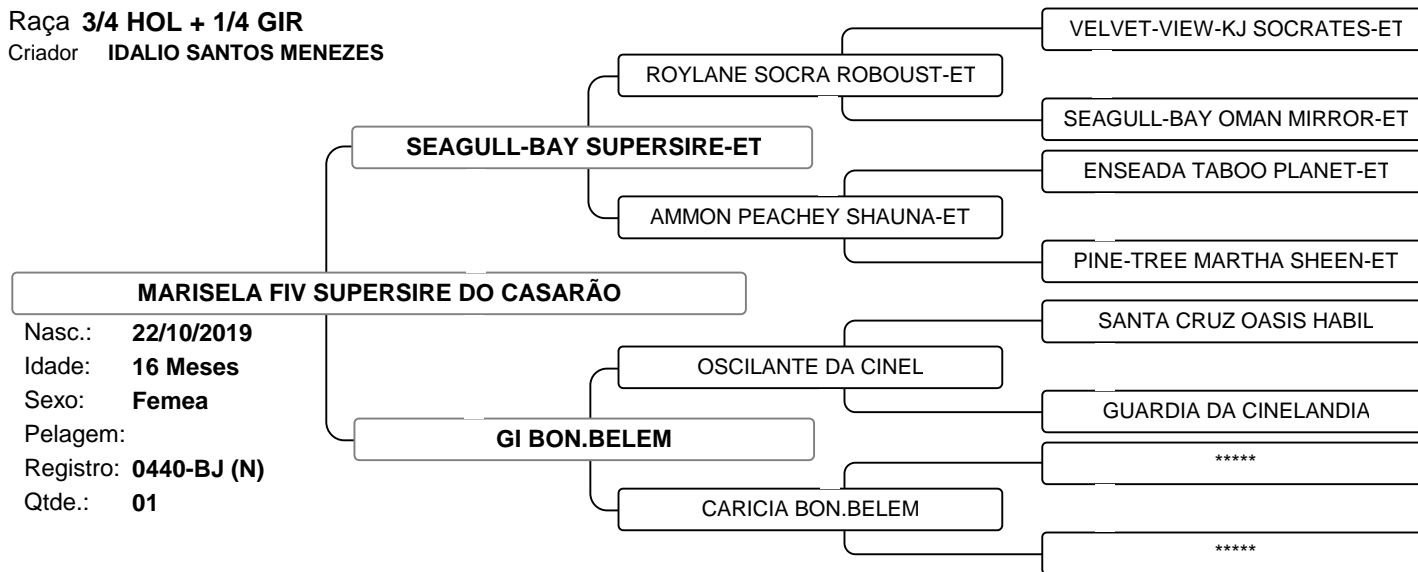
Raça 3/4 HOL + 1/4 GIR
Criador IDALIO SANTOS MENEZES

MARISELA FIV SUPERSIRE DO CASARÃO
Nasc.: 22/10/2019
Idade: 16 Meses
Sexo: Femea
Pelagem:
Registro: 0440-BJ (N)
Qtde.: 01

SEAGULL-BAY SUPERSIRE-ET
ROYLANE SOCRA ROBOUST-ET
VELVET-VIEW-KJ SOCRATES-ET
SEAGULL-BAY OMAN MIRROR-ET
AMMON PEACHEY SHAUNA-ET
ENSEADA TABOO PLANET-ET
PINE-TREE MARTHA SHEEN-ET

GI BON.BELEM
OSCILANTE DA CINEL
SANTA CRUZ OASIS HABIL
GUARDIA DA CINELANDIA
CARICIA BON.BELEM
*****
*****